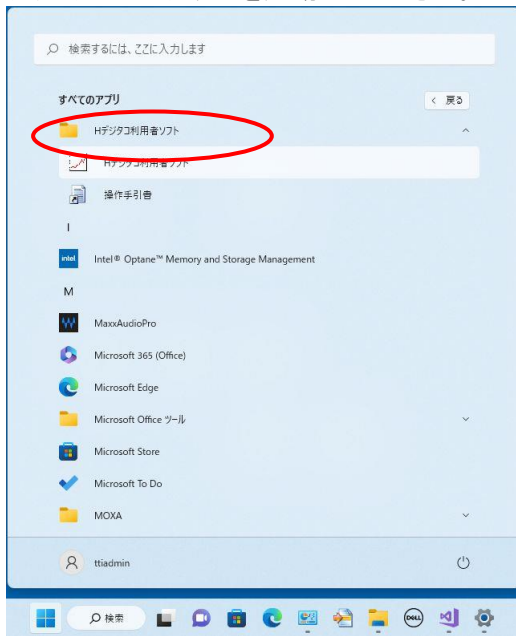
検索するには、ここに入力します

すべてのアプリ

< 戻る

Hデジタコ利用者ソフト

Hデジタコ利用者ソフト

操作手引書

I

intel

Intel® Optane™ Memory and Storage Management

M

MaxxAudioPro

Microsoft 365 (Office)

Microsoft Edge

Microsoft Office ツール

Microsoft Store

Microsoft To Do

MOXA

ttiadmin

検索

DELL